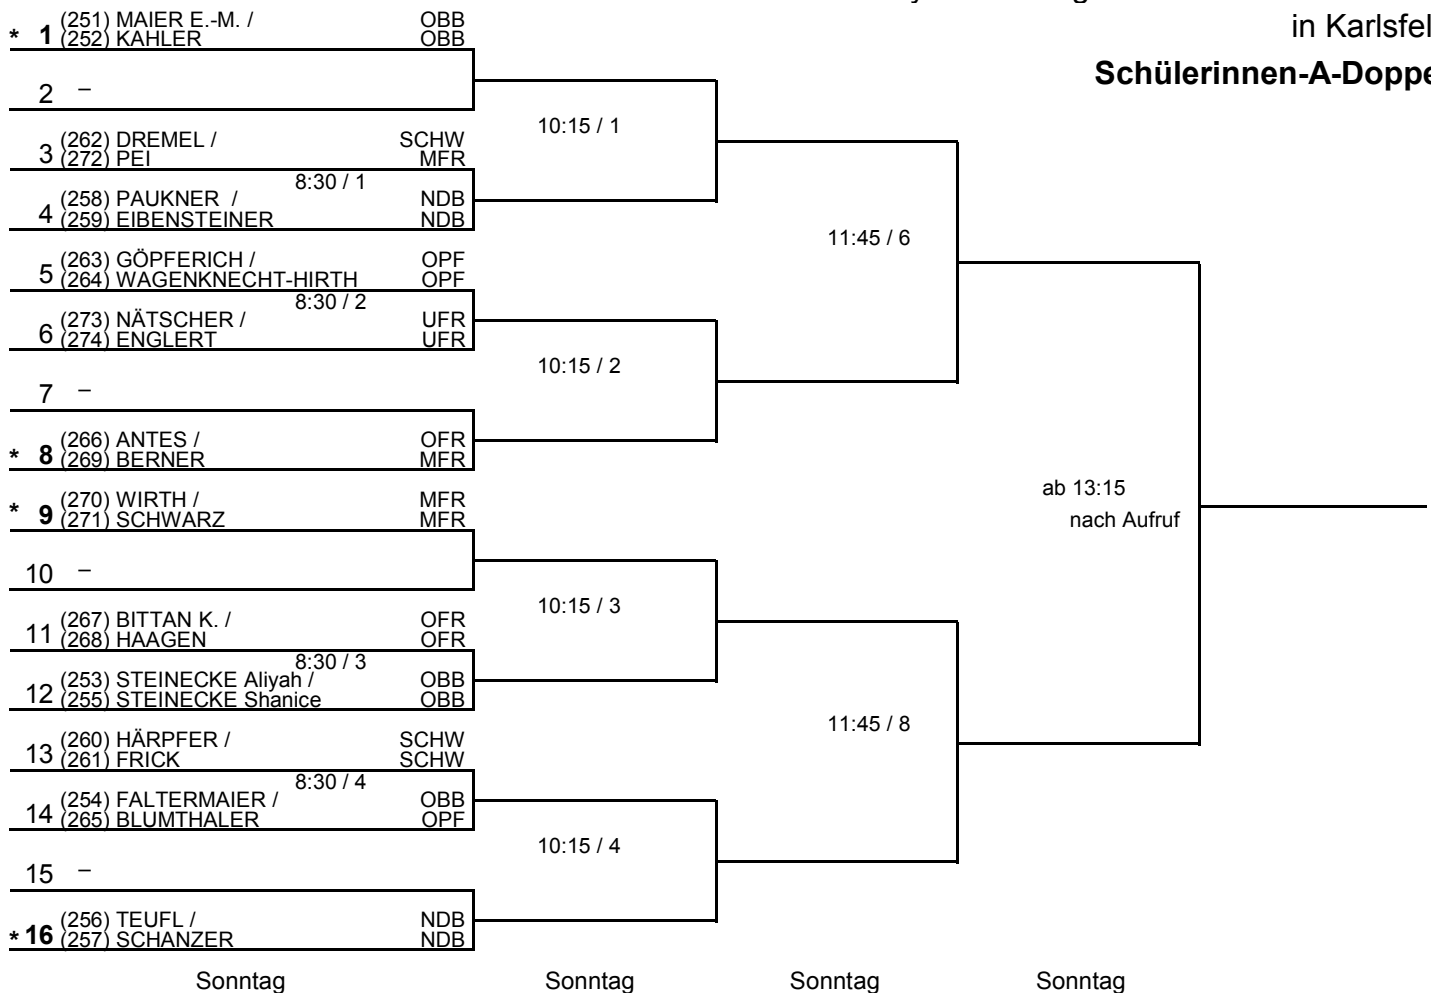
in Karlsfel
Schülerinnen-A-Doppe

* 1 (251) MAIER E.-M. / OBB
(252) KAHLER OBB
2 –
3 (262) DREMEL / SCHW
(272) PEI MFR
8:30 / 1
4 (258) PAUKNER / NDB
(259) EIBENSTEINER NDB
5 (263) GÖPFERICH / OPF
(264) WAGENKNECHT-HIRTH OPF
8:30 / 2
6 (273) NÄTSCHER / UFR
(274) ENGLERT UFR
7 –
* 8 (266) ANTES / OFR
(269) BERNER MFR
* 9 (270) WIRTH / MFR
(271) SCHWARZ MFR
10 –
11 (267) BITTAN K. / OFR
(268) HAAGEN OFR
8:30 / 3
12 (253) STEINECKE Aliyah / OBB
(255) STEINECKE Shanice OBB
13 (260) HÄRPFER / SCHW
(261) FRICK SCHW
8:30 / 4
14 (254) FALTERMAIER / OBB
(265) BLUMTHALER OPF
15 –
* 16 (256) TEUFL / NDB
(257) SCHANZER NDB

10:15 / 1
10:15 / 2
10:15 / 3
10:15 / 4

11:45 / 6
11:45 / 8

ab 13:15
nach Aufruf

Sonntag Sonntag Sonntag Sonntag